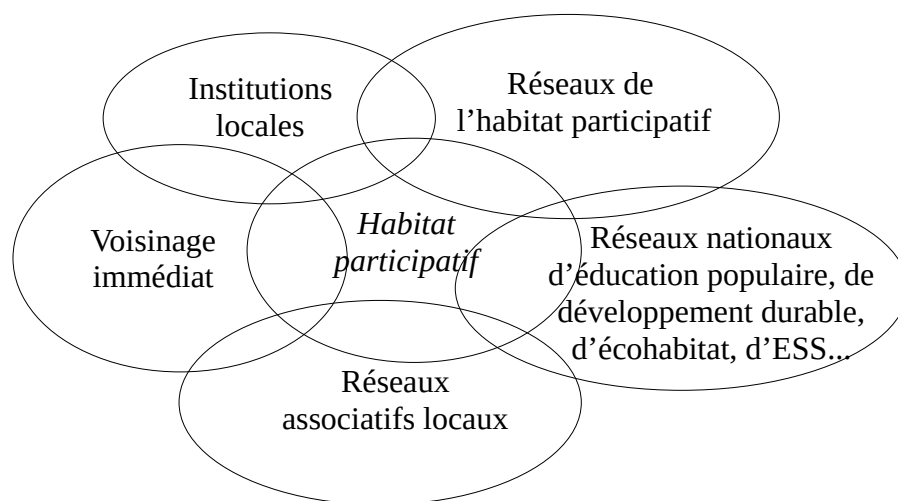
Institutions locales

Réseaux de l’habitat participatif

Voisinage immédiat

*Habitat participatif*

Réseaux nationaux d’éducation populaire, de développement durable, d’écohabitat, d’ESS...

Réseaux associatifs locaux